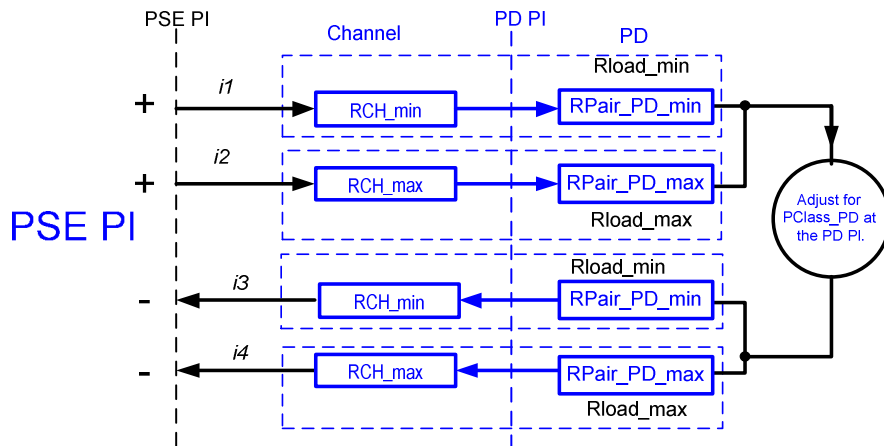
PSE PI

Channel

PD PI

PD

Rload_min

+

i1

RCH_min

RPair_PD_min

+

i2

RCH_max

RPair_PD_max

Rload_max

Adjust for PClass_PD at the PD PI.

PSE PI

Rload_min

-

i3

RCH_min

RPair_PD_min

-

i4

RCH_max

RPair_PD_max

Rload_max